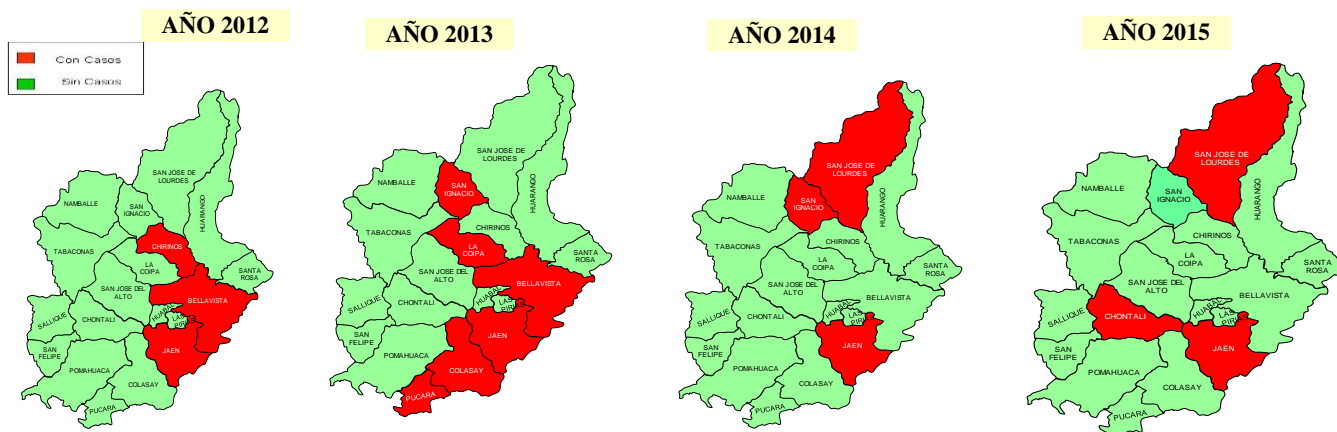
AÑO 2012

Con Casos
Sin Casos

SAN JOSE DE LOURDES
NAMBALLE
SAN IGNACIO
HUARANGO
CHIRINOS
TABACONAS
LA COIPA
SANTA ROSA
SAN JOSE DEL ALTO
BELLAVISTA
SALLIQUE
CHONTALI
HUABAL
LAS PIRIAS
SAN FELIPE
JAEN
POMAHUACA
COLASAY
PUCARA

AÑO 2013

SAN JOSE DE LOURDES
NAMBALLE
SAN IGNACIO
HUARANGO
CHIRINOS
TABACONAS
LA COIPA
SANTA ROSA
SAN JOSE DEL ALTO
BELLAVISTA
SALLIQUE
CHONTALI
HUABAL
LAS PIRIAS
SAN FELIPE
JAEN
POMAHUACA
COLASAY
PUCARA

AÑO 2014

SAN JOSE DE LOURDES
NAMBALLE
SAN IGNACIO
HUARANGO
CHIRINOS
TABACONAS
LA COIPA
SANTA ROSA
SAN JOSE DEL ALTO
BELLAVISTA
SALLIQUE
CHONTALI
HUABAL
LAS PIRIAS
SAN FELIPE
JAEN
POMAHUACA
COLASAY
PUCARA

AÑO 2015

SAN JOSE DE LOURDES
NAMBALLE
SAN IGNACIO
HUARANGO
CHIRINOS
TABACONAS
LA COIPA
SANTA ROSA
SAN JOSE DEL ALTO
BELLAVISTA
SALLIQUE
CHONTALI
HUABAL
LAS PIRIAS
SAN FELIPE
JAEN
POMAHUACA
COLASAY
PUCARA